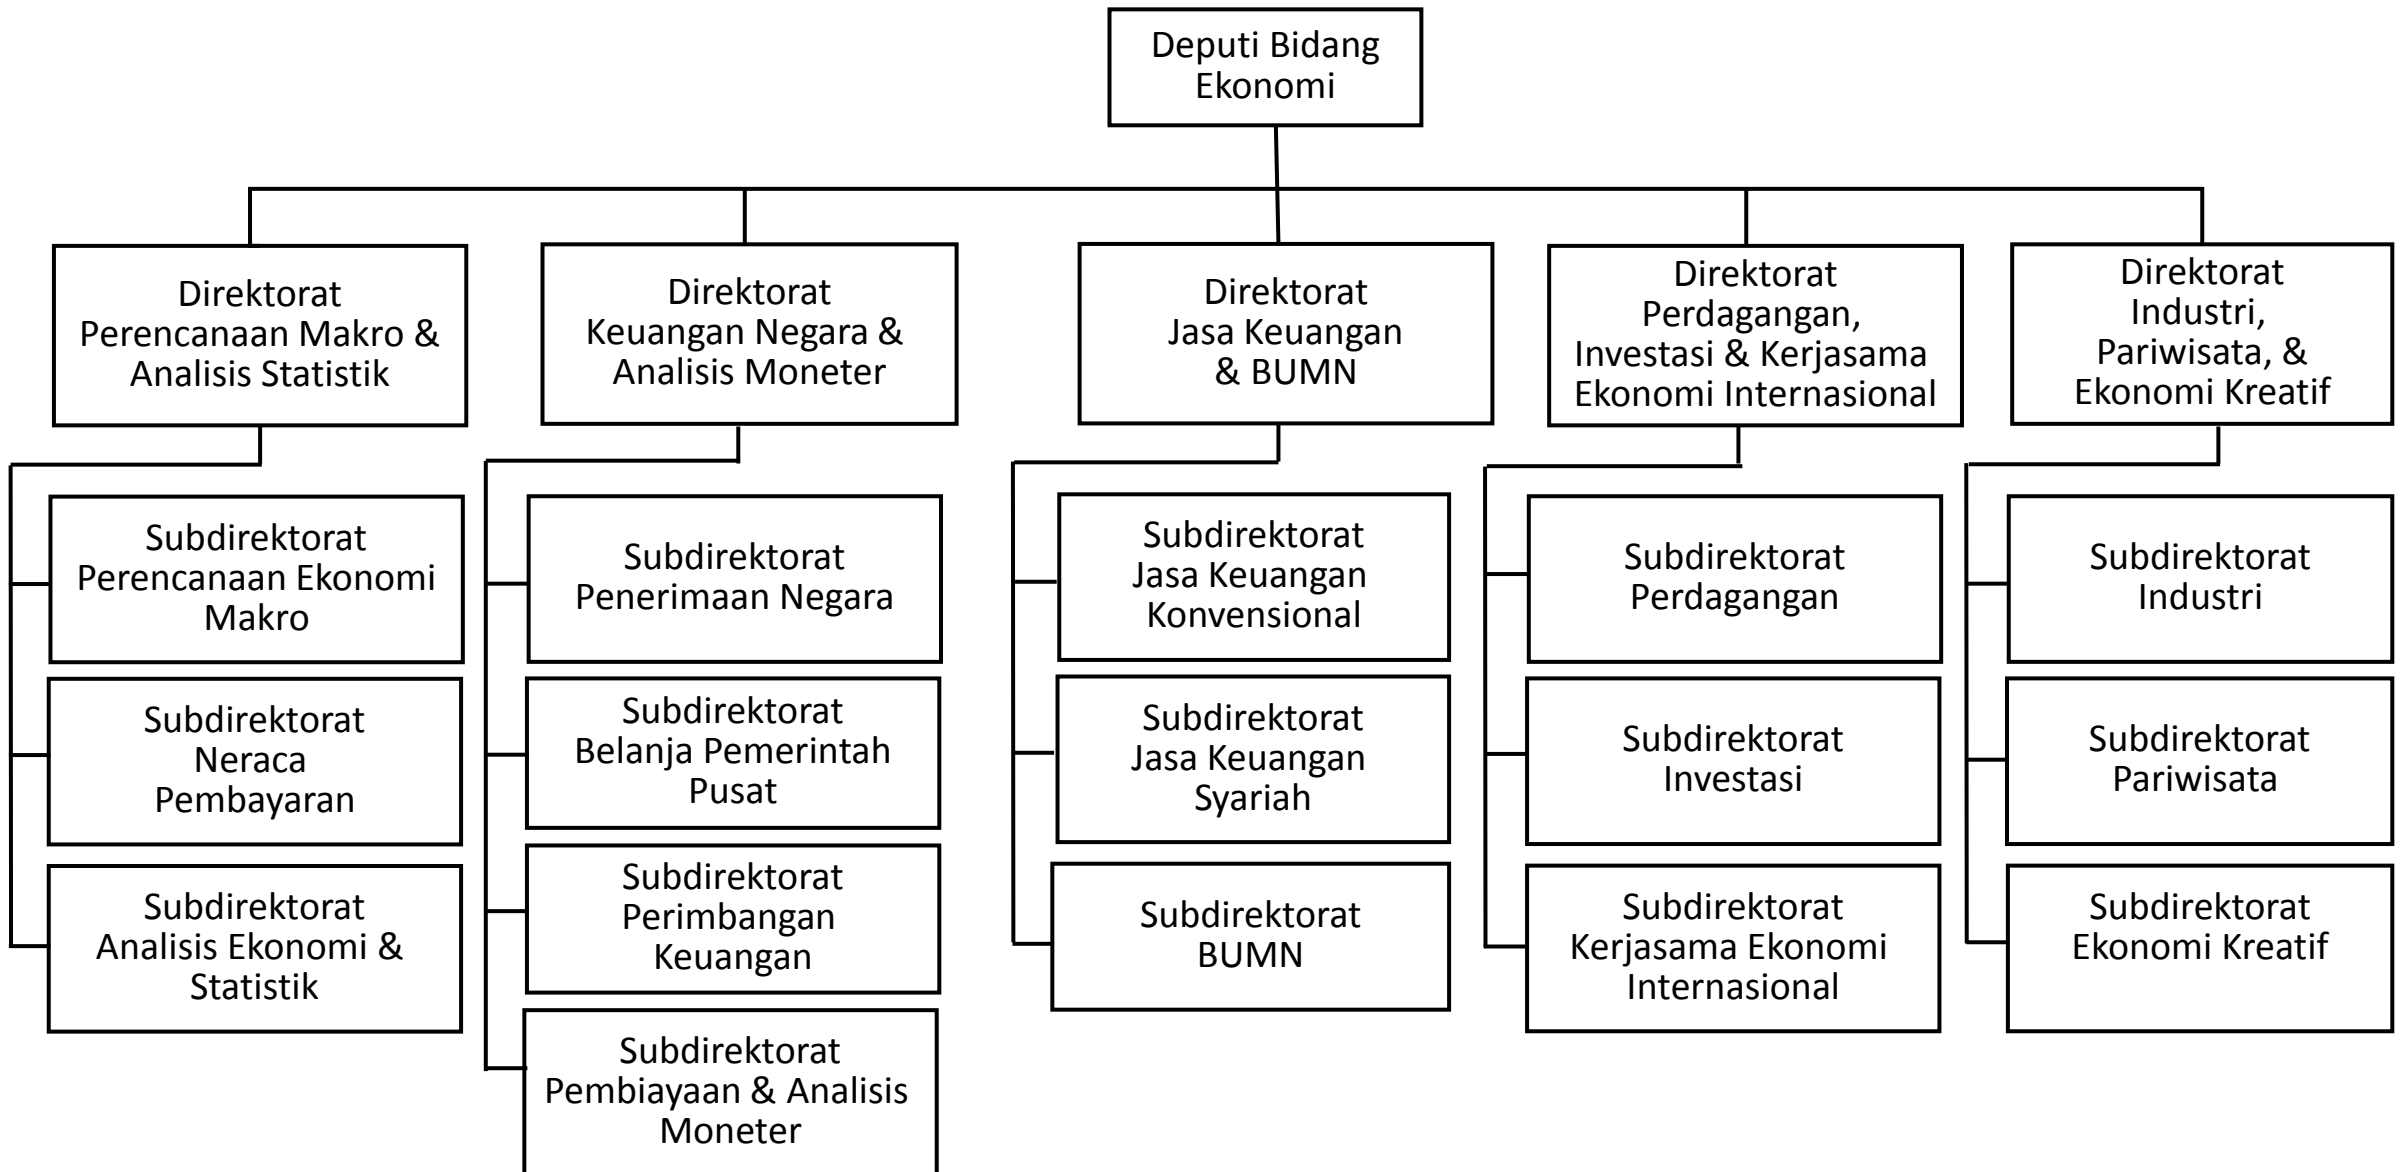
Deputi Bidang Ekonomi

Direktorat Perencanaan Makro & Analisis Statistik

Subdirektorat Perencanaan Ekonomi Makro

Subdirektorat Neraca Pembayaran

Subdirektorat Analisis Ekonomi & Statistik

Direktorat Keuangan Negara & Analisis Moneter

Subdirektorat Penerimaan Negara

Subdirektorat Belanja Pemerintah Pusat

Subdirektorat Perimbangan Keuangan

Subdirektorat Pembiayaan & Analisis Moneter

Direktorat Jasa Keuangan & BUMN

Subdirektorat Jasa Keuangan Konvensional

Subdirektorat Jasa Keuangan Syariah

Subdirektorat BUMN

Direktorat Perdagangan, Investasi & Kerjasama Ekonomi Internasional

Subdirektorat Perdagangan

Subdirektorat Investasi

Subdirektorat Kerjasama Ekonomi Internasional

Direktorat Industri, Pariwisata, & Ekonomi Kreatif

Subdirektorat Industri

Subdirektorat Pariwisata

Subdirektorat Ekonomi Kreatif